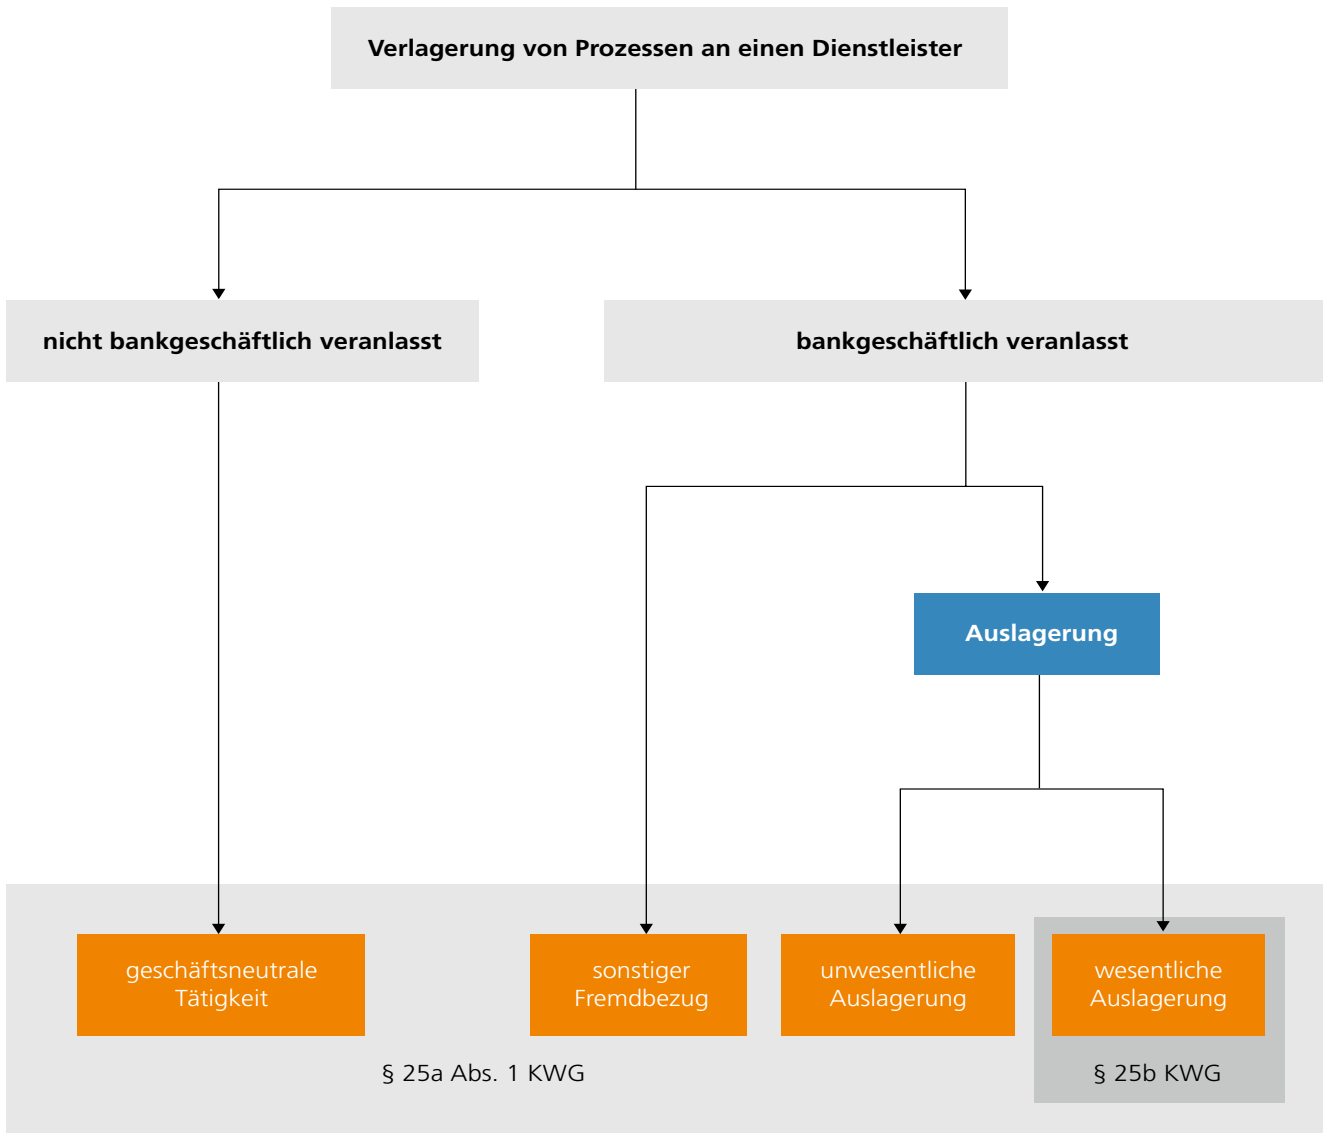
Verlagerung von Prozessen an einen Dienstleister

nicht bankgeschäftlich veranlasst

bankgeschäftlich veranlasst

Auslagerung

geschäftsneutrale Tätigkeit

sonstiger Fremdbezug

unwesentliche Auslagerung

wesentliche Auslagerung

§ 25a Abs. 1 KWG

§ 25b KWG